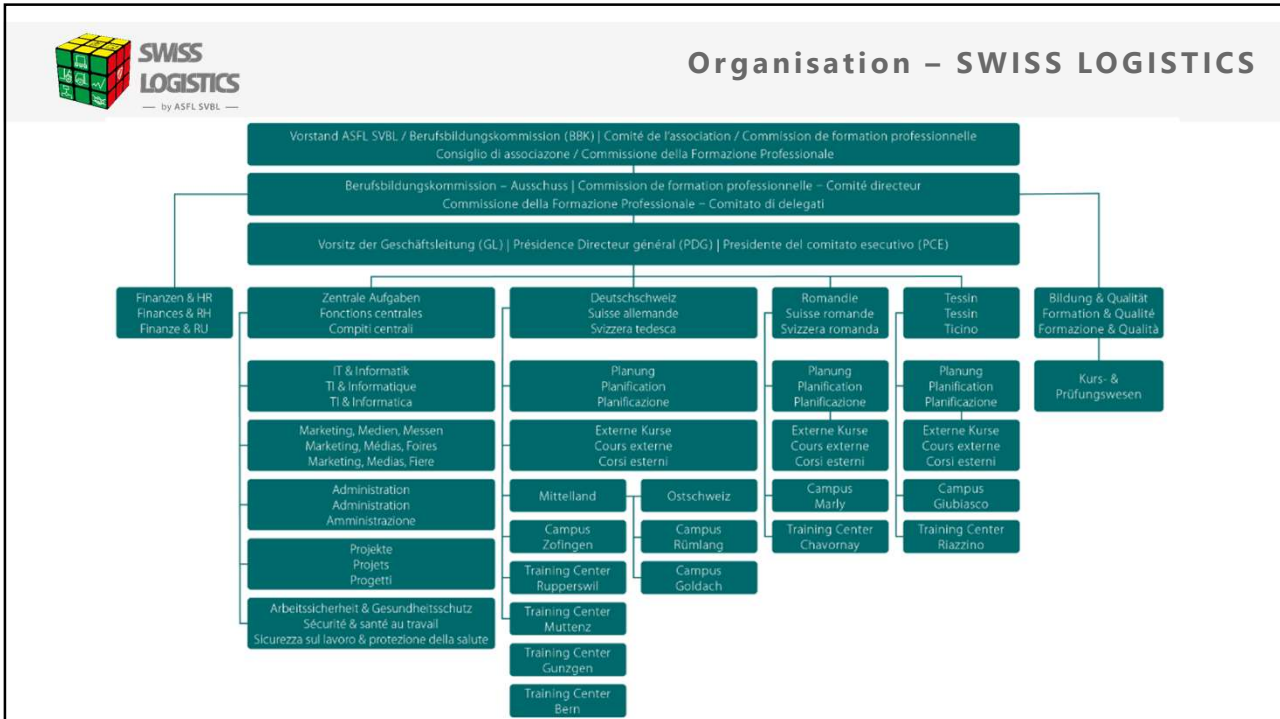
SWISS LOGISTICS
— by ASFL SVBL —

Organisation – SWISS LOGISTICS

Vorstand ASFL SVBL / Berufsbildungskommission (BBK) | Comité de l'association / Commission de formation professionnelle
Consiglio di associazone / Commissione della Formazione Professionale

Berufsbildungskommission – Ausschuss | Commission de formation professionnelle – Comité directeur
Commissione della Formazione Professionale – Comitato di delegati

Vorsitz der Geschäftsleitung (GL) | Présidence Directeur général (PDG) | Presidente del comitato esecutivo (PCE)

Finanzen & HR
Finances & RH
Finanze & RU

Zentrale Aufgaben
Fonctions centrales
Compiti centrali

IT & Informatik
TI & Informatique
TI & Informatica

Marketing, Medien, Messen
Marketing, Médias, Foires
Marketing, Medias, Fiere

Administration
Administration
Amministrazione

Projekte
Projets
Progetti

Arbeitssicherheit & Gesundheitsschutz
Sécurité & santé au travail
Sicurezza sul lavoro & protezione della salute

Deutschschweiz
Suisse allemande
Svizzera tedesca

Planung
Planification
Planificazione

Externe Kurse
Cours externe
Corsi esterni

Mittelland

Ostschweiz

Campus
Zofingen

Campus
Rümlang

Training Center
Rupperswil

Campus
Goldach

Training Center
Muttenz

Training Center
Gunzgen

Training Center
Bern

Romandie
Suisse romande
Svizzera romanda

Planung
Planification
Planificazione

Externe Kurse
Cours externe
Corsi esterni

Campus
Marly

Training Center
Chavornay

Tessin
Tessin
Ticino

Planung
Planification
Planificazione

Externe Kurse
Cours externe
Corsi esterni

Campus
Giubiasco

Training Center
Riazzino

Bildung & Qualität
Formation & Qualité
Formazione & Qualità

Kurs- &
Prüfungswesen